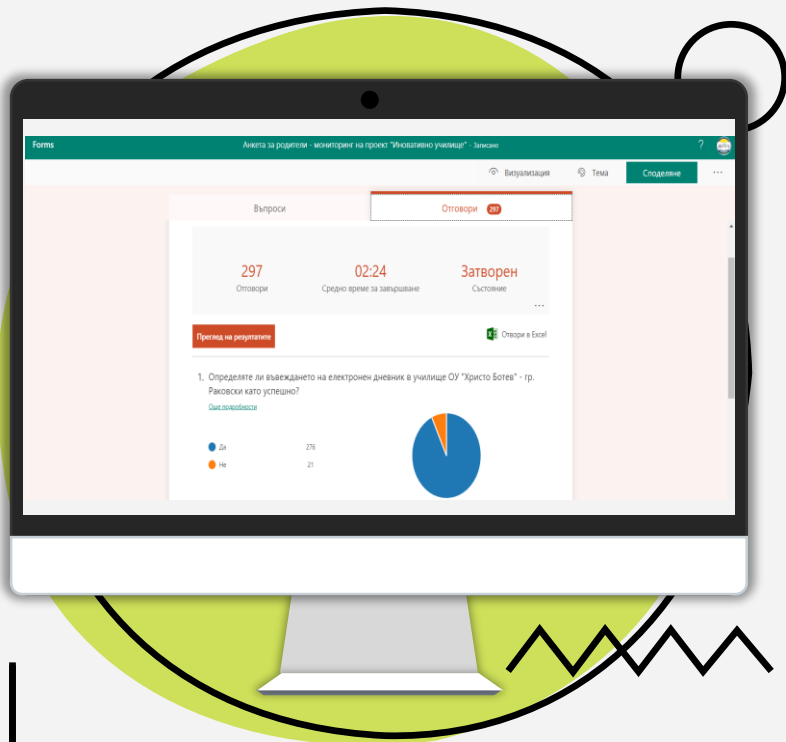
Forms

Анкета за родители - мониторинг на проект "Иновативно училище" - Записано

?

Визуализация

Тема

Споделяне

...

Въпроси

Отговори 297

297
Отговори

02:24
Средно време за завършване

Затворен
Състояние

...

Преглед на резултатите

Отвори в Excel

1. Определяте ли въвеждането на електронен дневник в училище ОУ "Христо Ботев" - гр. Раковски като успешно?

Още подробности

Да 276

Не 21